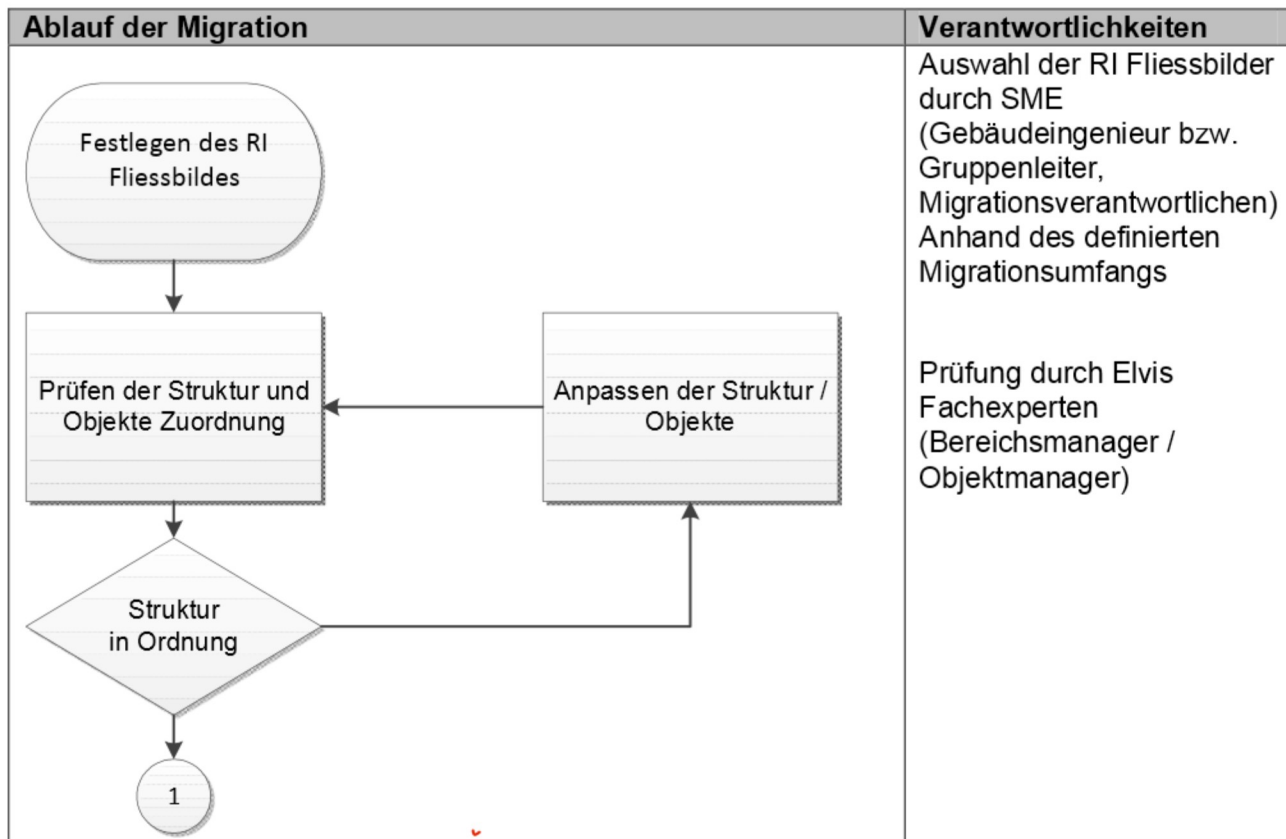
| Ablauf der Migration | Verantwortlichkeiten |
|---|---|
| Festlegen des RI Fliessbildes | Auswahl der RI Fliessbilder durch SME (Gebäudeingenieur bzw. Gruppenleiter, Migrationsverantwortlichen) Anhand des definierten Migrationsumfangs |
| Prüfen der Struktur und Objekte Zuordnung | Prüfung durch Elvis Fachexperten (Bereichsmanager / Objektmanager) |
| Anpassen der Struktur / Objekte | |
| Struktur in Ordnung | |
| 1 | |